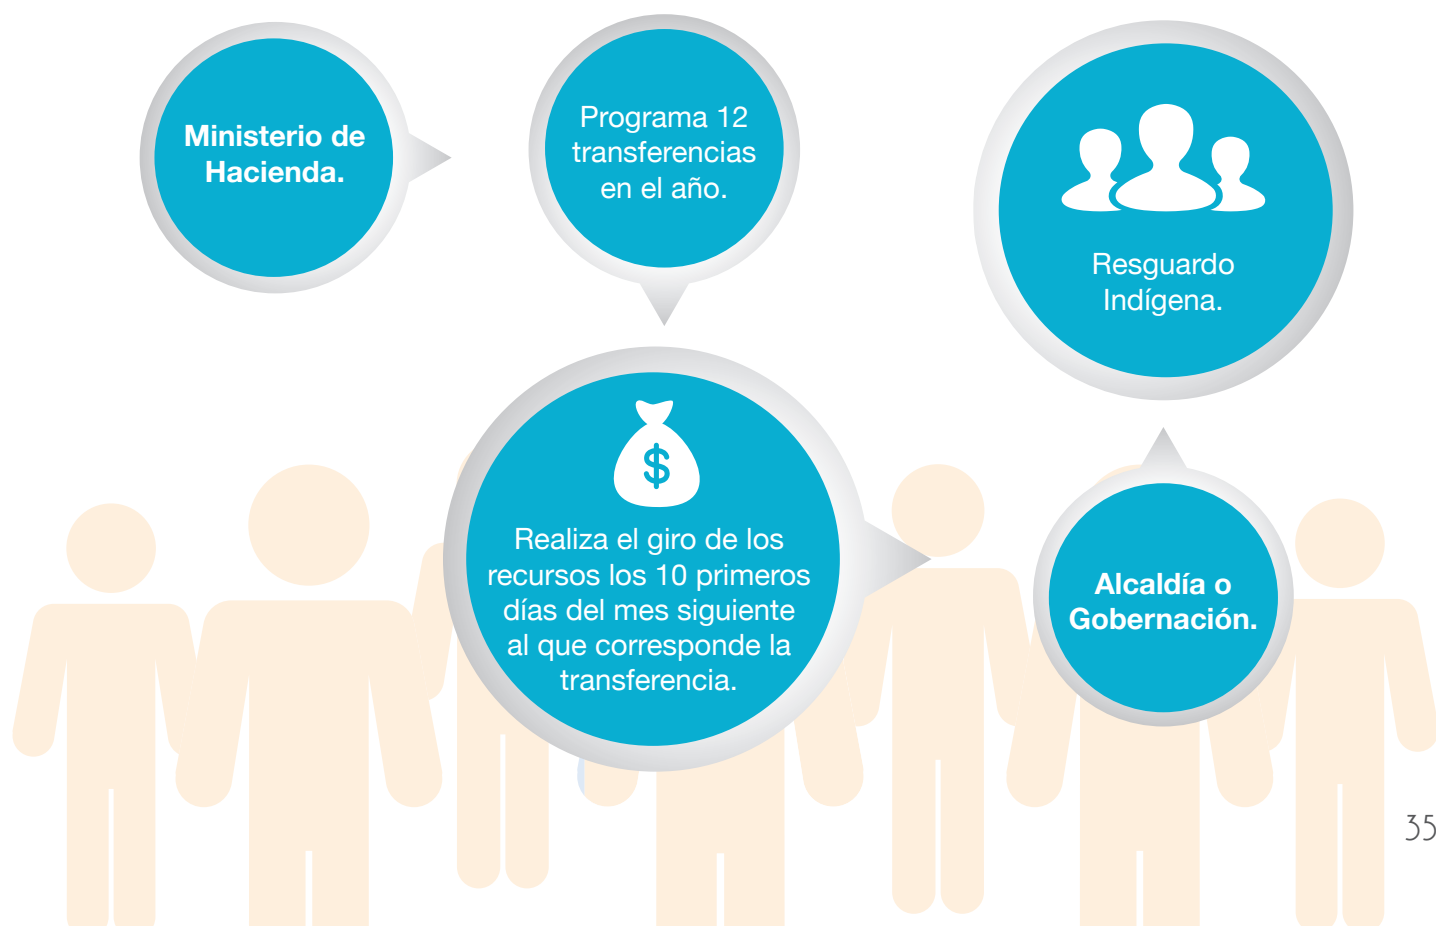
Ministerio de Hacienda.

Programa 12 transferencias en el año.

Resguardo Indígena.

$

Realiza el giro de los recursos los 10 primeros días del mes siguiente al que corresponde la transferencia.

Alcaldía o Gobernación.

35